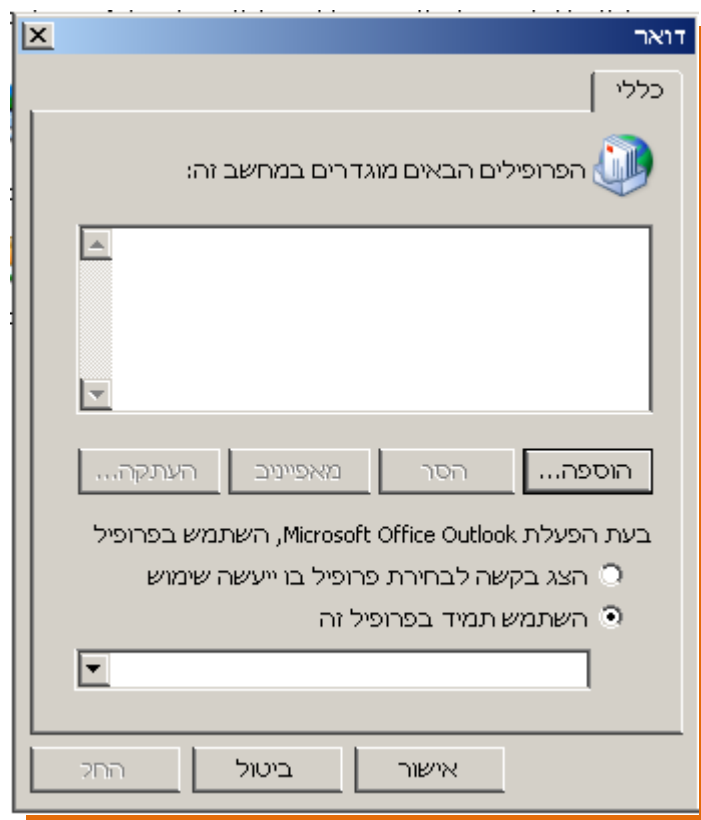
דואר

כללי

הפרופילים הבאים מוגדרים במחשב זה:

הוספה...
הסר
מאפיינים
העתקה...

בעת הפעלת Microsoft Office Outlook, השתמש בפרופיל

הצג בקשה לבחירת פרופיל בו ייעשה שימוש
השתמש תמיד בפרופיל זה

אישור
ביטול
החל